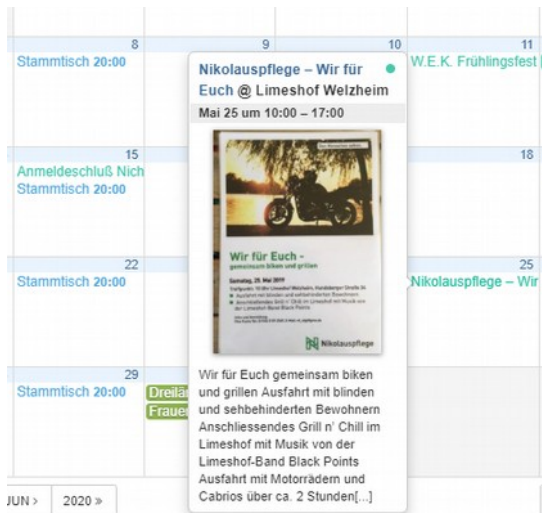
8
Stammtisch 20:00

9

10

11
W.E.K. Frühlingsfest

Nikolauspflege – Wir für Euch @ Limeshof Welzheim
Mai 25 um 10:00 – 17:00

Wir für Euch –
gemeinsam biken und grillen

Nikolauspflege

Wir für Euch gemeinsam biken und grillen Ausfahrt mit blinden und sehbehinderten Bewohnern Anschliessendes Grill n' Chill im Limeshof mit Musik von der Limeshof-Band Black Points Ausfahrt mit Motorrädern und Cabrios über ca. 2 Stunden[...]

15
Anmeldeschluß Nich
Stammtisch 20:00

18

22
Stammtisch 20:00

25
Nikolauspflege – Wir

29
Stammtisch 20:00
Dreilä
Frauen

JUN »
2020 »